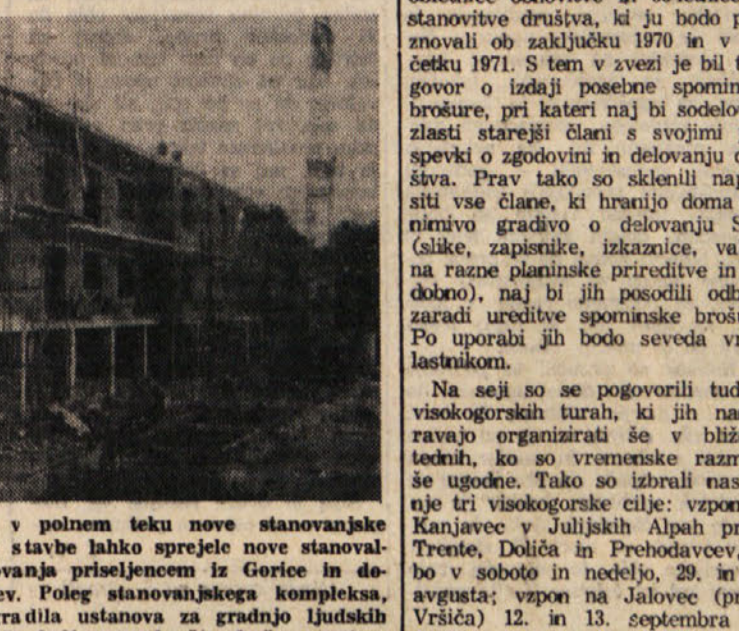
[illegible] stanovitve društva, ki ju bodo p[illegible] znovali ob zaključku 1970 in v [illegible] četku 1971. S tem v zvezi je bil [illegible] govor o izdaji posebne spomin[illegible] brošure, pri kateri naj bi sodelo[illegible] zlasti starejši člani s svojimi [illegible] spevki o zgodovini in delovanju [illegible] štva. Prav tako so sklenili nap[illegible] siti vse člane, ki hranijo doma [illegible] nimivo gradivo o delovanju S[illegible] (slike, zapisnike, izkaznice, va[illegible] na razne planinske prireditve in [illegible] dobno), naj bi jih posodili odb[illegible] zaradi ureditve spominske broš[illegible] Po uporabi jih bodo seveda v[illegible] lastnikom.

Na seji so se pogovorili tud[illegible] visokogorskih turah, ki jih na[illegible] ravajo organizirati še v bliž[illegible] tednih, ko so vremenske razm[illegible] še ugodne. Tako so izbrali nas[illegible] nje tri visokogorske cilje: vzpon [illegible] Kanjavec v Julijskih Alpah pr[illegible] Trente, Doliča in Prehodavcev, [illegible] bo v soboto in nedeljo, 29. in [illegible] avgusta; vzpon na Jalovec (p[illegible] Vršiča) 12. in 13. septembra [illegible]

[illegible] v polnem teku nove stanovanjske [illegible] stavbe lahko sprejele nove stanoval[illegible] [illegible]vanja priseljencem iz Gorice in do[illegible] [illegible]ev. Poleg stanovanjskega kompleksa, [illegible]radila ustanova za gradnjo ljudskih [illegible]